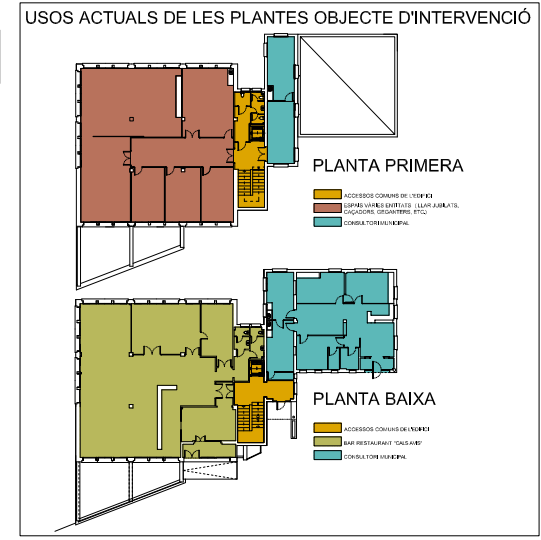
USOS ACTUALS DE LES PLANTES OBJECTE D'INTERVENCIÓ

PLANTA PRIMERA

ACCESSOS COMUNS DE L'EDIFICI
ESPAIS VÀRIES ENTITATS (LLAR JUBILATS, CAÇADORS, GEGANTERS, ETC)
CONSULTORI MUNICIPAL

PLANTA BAIXA

ACCESSOS COMUNS DE L'EDIFICI
BAR RESTAURANT "CALS AVIS"
CONSULTORI MUNICIPAL